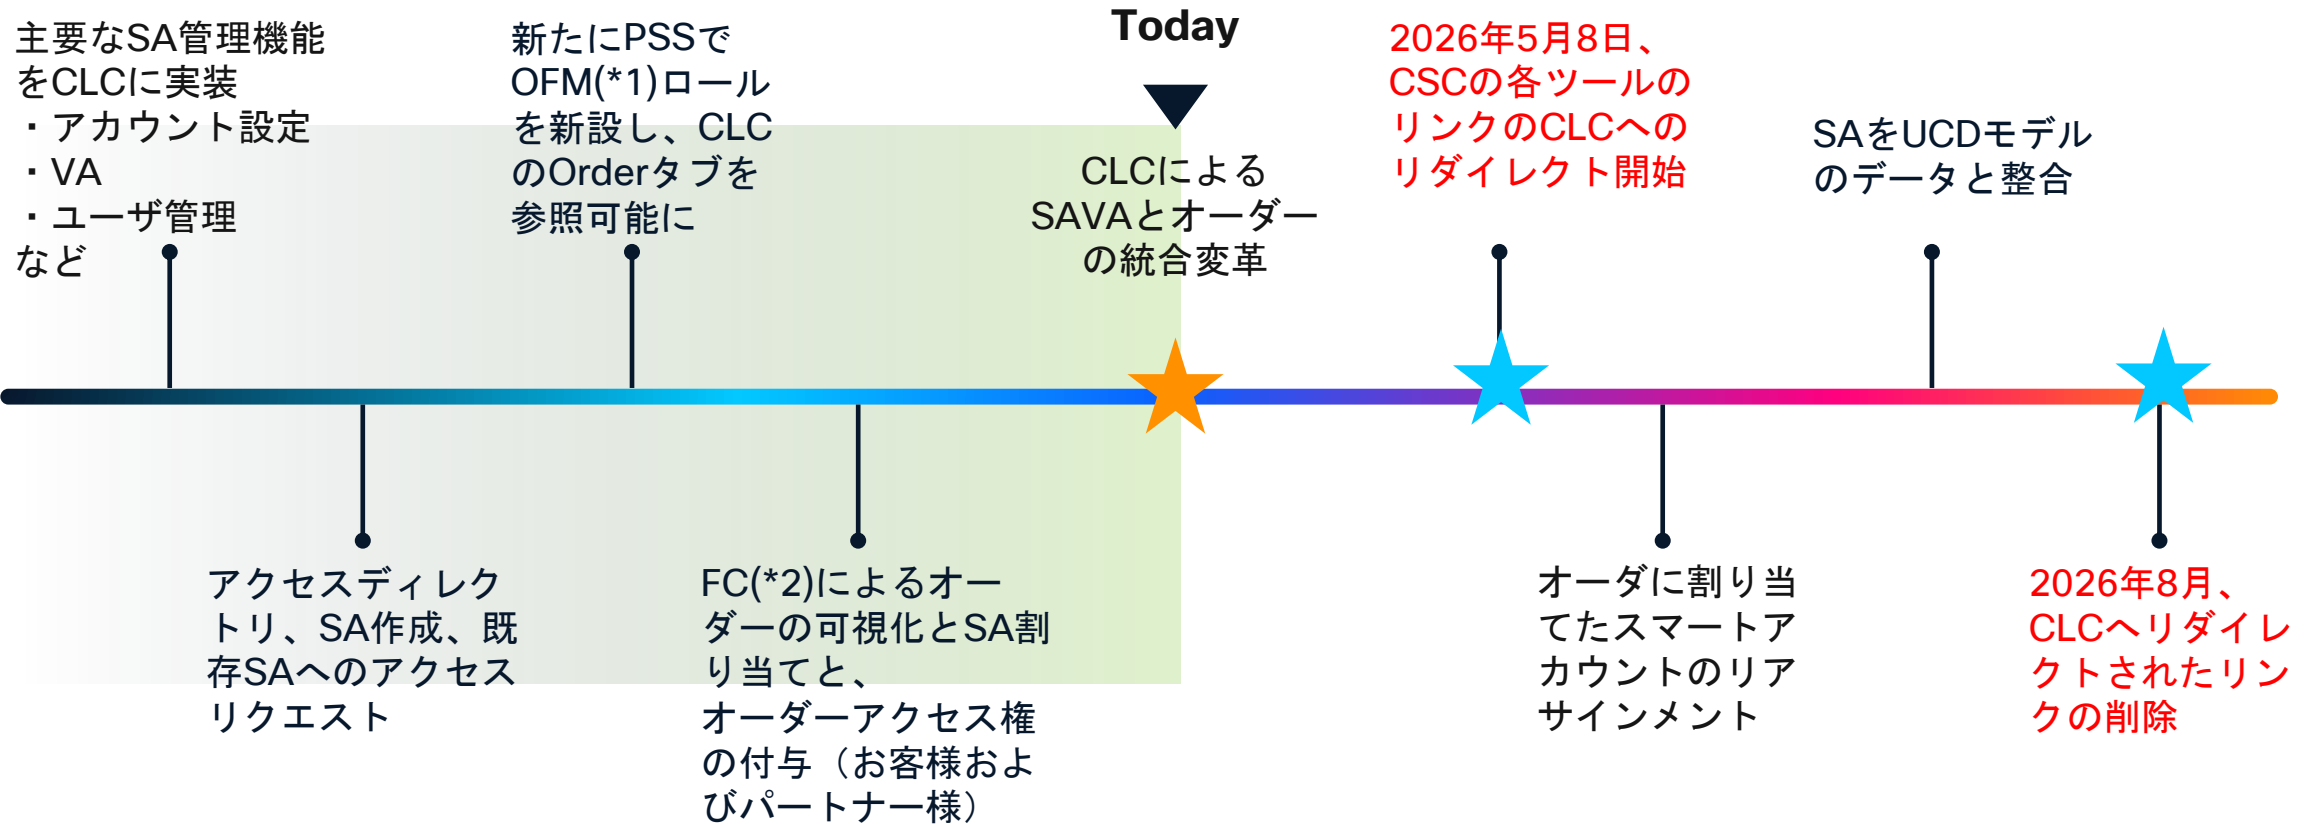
主要なSA管理機能をCLCに実装
・アカウント設定
・VA
・ユーザ管理
など

新たにPSSでOFM(*1)ロールを新設し、CLCのOrderタブを参照可能に

Today

CLCによるSAVAとオーダーの統合変革

2026年5月8日、CSCの各ツールのリンクのCLCへのリダイレクト開始

SAをUCDモデルのデータと整合

アクセスディレクトリ、SA作成、既存SAへのアクセスリクエスト

FC(*2)によるオーダーの可視化とSA割り当てと、オーダーアクセス権の付与（お客様およびパートナー様）

オーダに割り当てたスマートアカウントのリアサインメント

2026年8月、CLCへリダイレクトされたリンクの削除